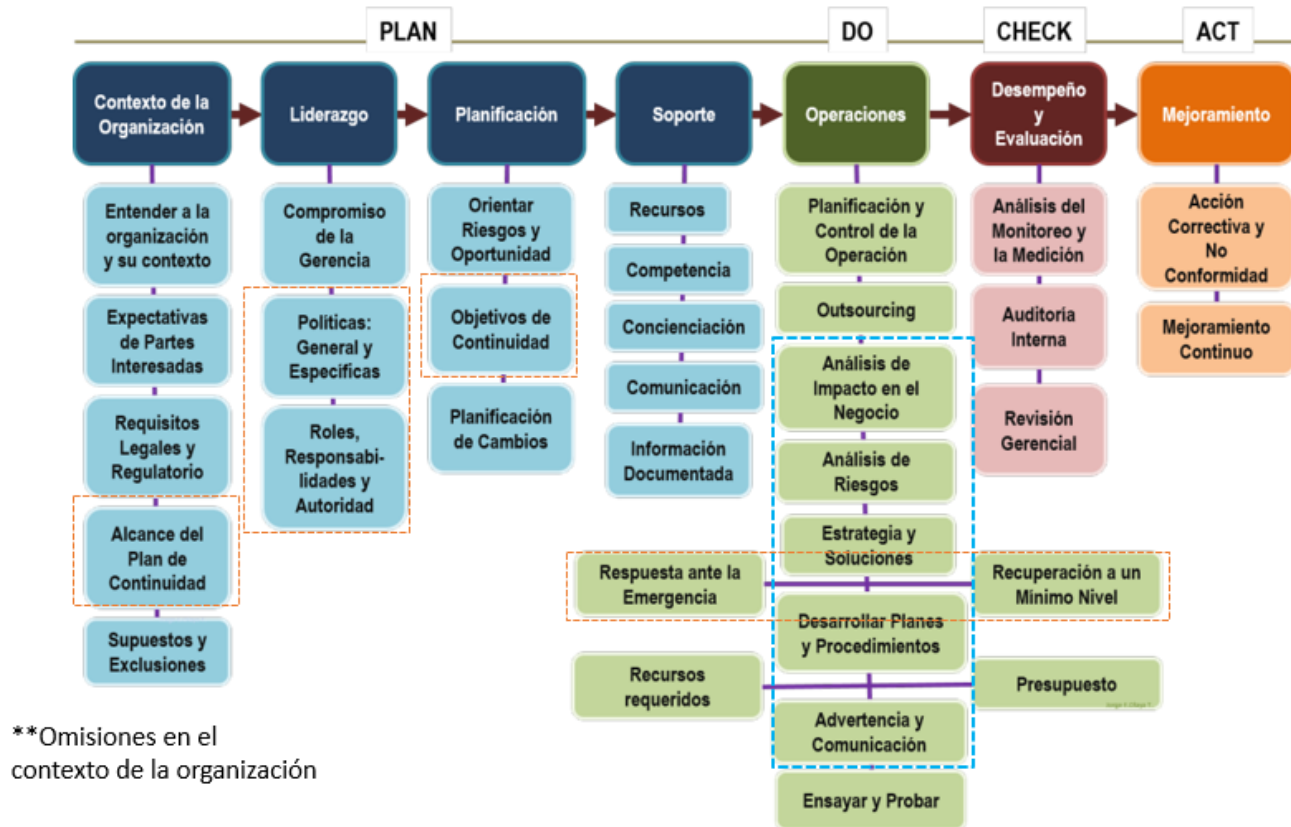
PLAN

DO

CHECK

ACT

Contexto de la Organización

Entender a la organización y su contexto

Expectativas de Partes Interesadas

Requisitos Legales y Regulatorio

Alcance del Plan de Continuidad

Supuestos y Exclusiones

Liderazgo

Compromiso de la Gerencia

Políticas: General y Específicas

Roles, Responsabilidades y Autoridad

Planificación

Orientar Riesgos y Oportunidad

Objetivos de Continuidad

Planificación de Cambios

Soporte

Recursos

Competencia

Concienciación

Comunicación

Información Documentada

Operaciones

Planificación y Control de la Operación

Outsourcing

Análisis de Impacto en el Negocio

Análisis de Riesgos

Estrategia y Soluciones

Respuesta ante la Emergencia

Recuperación a un Mínimo Nivel

Desarrollar Planes y Procedimientos

Recursos requeridos

Presupuesto

Advertencia y Comunicación

Ensayar y Probar

Desempeño y Evaluación

Análisis del Monitoreo y la Medición

Auditoria Interna

Revisión Gerencial

Mejoramiento

Acción Correctiva y No Conformidad

Mejoramiento Continuo

**Omisiones en el contexto de la organización